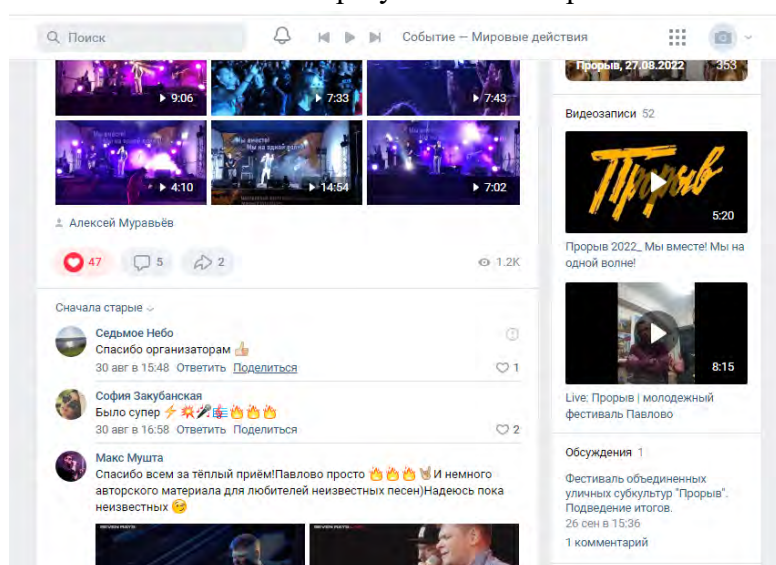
Поиск

Событие — Мировые действия

9:06
7:33
7:43
4:10
14:54
7:02

Алексей Муравьёв

47
5
2
1.2K

Сначала старые

Седьмое Небо
Спасибо организаторам 👍
30 авг в 15:48 Ответить Поделиться
1

София Закубанская
Было супер ⚡💥🎤🎼🔥🔥🔥
30 авг в 16:58 Ответить Поделиться
2

Макс Мушта
Спасибо всем за тёплый приём!Павлово просто 🔥🔥🔥🤘И немного авторского материала для любителей неизвестных песен)Надеюсь пока неизвестных 😏

Прорыв, 27.08.2022
353

Видеозаписи 52

Прорыв
5:20
Прорыв 2022_ Мы вместе! Мы на одной волне!

8:15
Live: Прорыв | молодежный фестиваль Павлово

Обсуждения 1

Фестиваль объединенных уличных субкультур "Прорыв". Подведение итогов.
26 сен в 15:36
1 комментарий